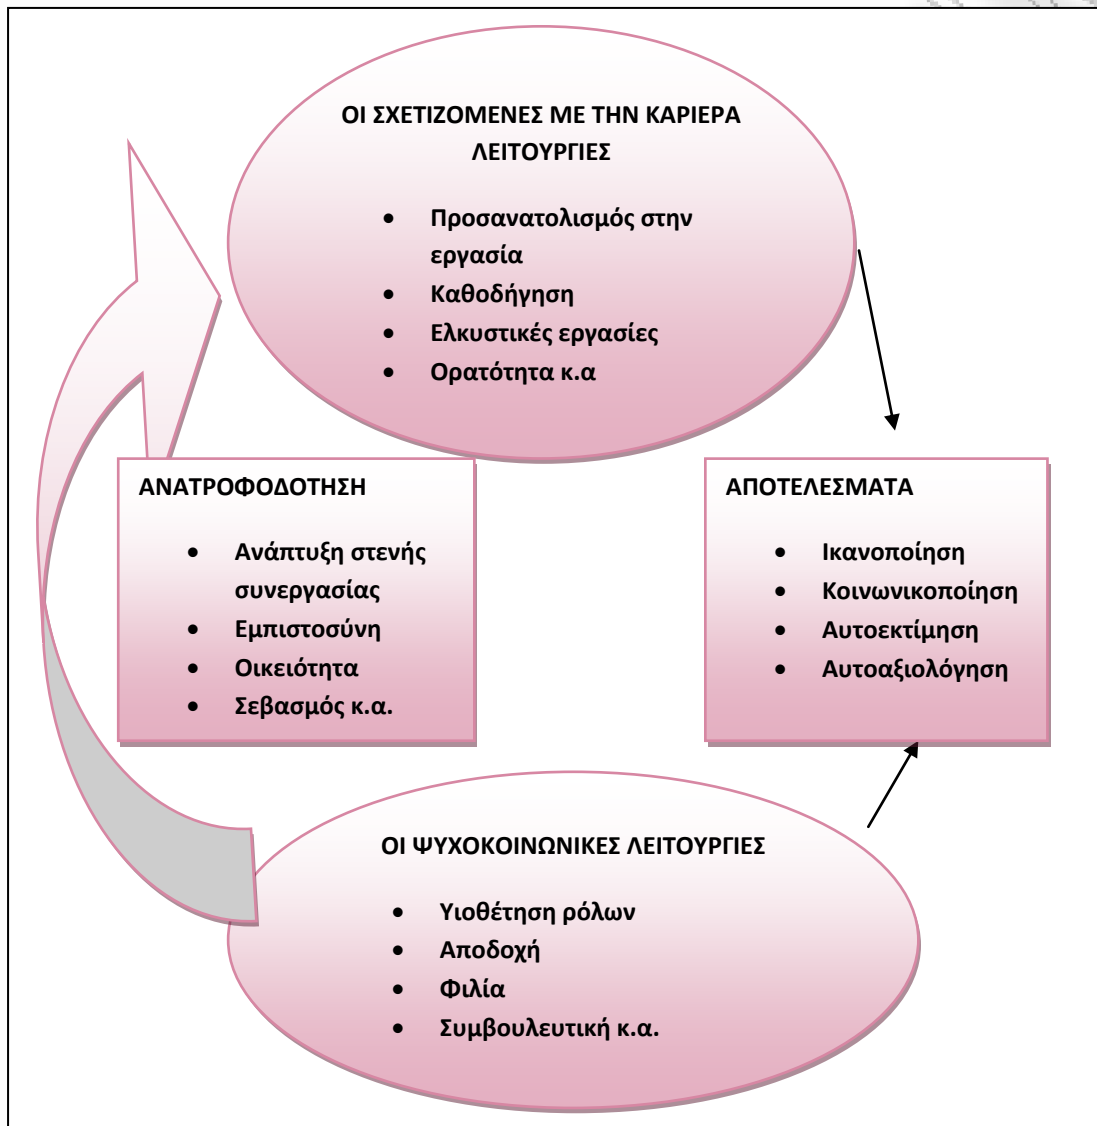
ΟΙ ΣΧΕΤΙΖΟΜΕΝΕΣ ΜΕ ΤΗΝ ΚΑΡΙΕΡΑ ΛΕΙΤΟΥΡΓΙΕΣ

- Προσανατολισμός στην εργασία
- Καθοδήγηση
- Ελκυστικές εργασίες
- Ορατότητα κ.α

ΑΝΑΤΡΟΦΟΔΟΤΗΣΗ

- Ανάπτυξη στενής συνεργασίας
- Εμπιστοσύνη
- Οικειότητα
- Σεβασμός κ.α.

ΑΠΟΤΕΛΕΣΜΑΤΑ

- Ικανοποίηση
- Κοινωνικοποίηση
- Αυτοεκτίμηση
- Αυτοαξιολόγηση

ΟΙ ΨΥΧΟΚΟΙΝΩΝΙΚΕΣ ΛΕΙΤΟΥΡΓΙΕΣ

- Υιοθέτηση ρόλων
- Αποδοχή
- Φιλία
- Συμβουλευτική κ.α.